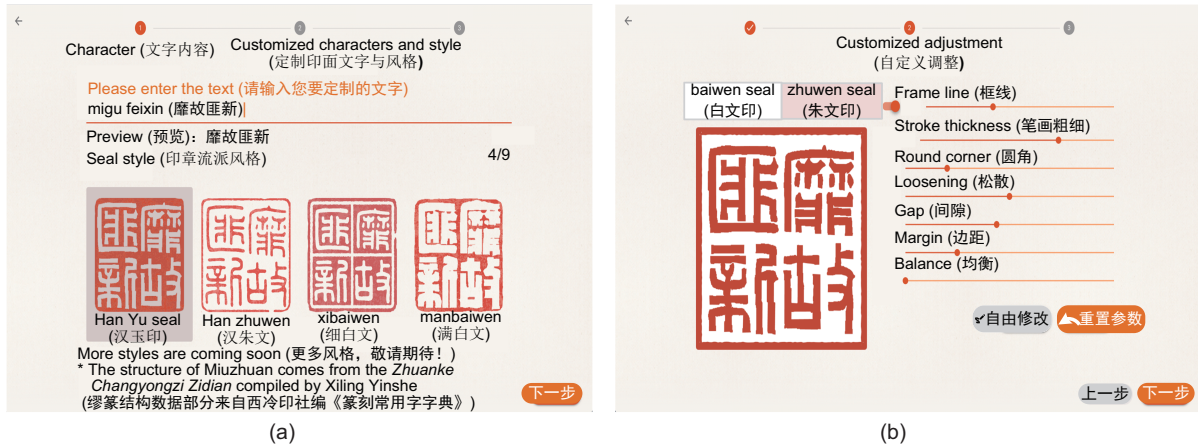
←

1 2 3

Character (文字内容)

Customized characters and style (定制印面文字与风格)

Please enter the text (请输入您要定制的文字)

migu feixin (靡故匪新)

Preview (预览)：靡故匪新

Seal style (印章流派风格)

4/9

Han Yu seal (汉玉印)

Han zhuwen (汉朱文)

xibaiwen (细白文)

manbaiwen (满白文)

More styles are coming soon (更多风格，敬请期待！)

* The structure of Miuzhuan comes from the *Zhuanke Changyongzi Zidian* compiled by Xiling Yinshe (缪篆结构数据部分来自西泠印社编《篆刻常用字字典》)

下一步

(a)

←

2 3

Customized adjustment (自定义调整)

baiwen seal (白文印)

zhuwen seal (朱文印)

Frame line (框线)

Stroke thickness (笔画粗细)

Round corner (圆角)

Loosening (松散)

Gap (间隙)

Margin (边距)

Balance (均衡)

自由修改

重置参数

上一步

下一步

(b)